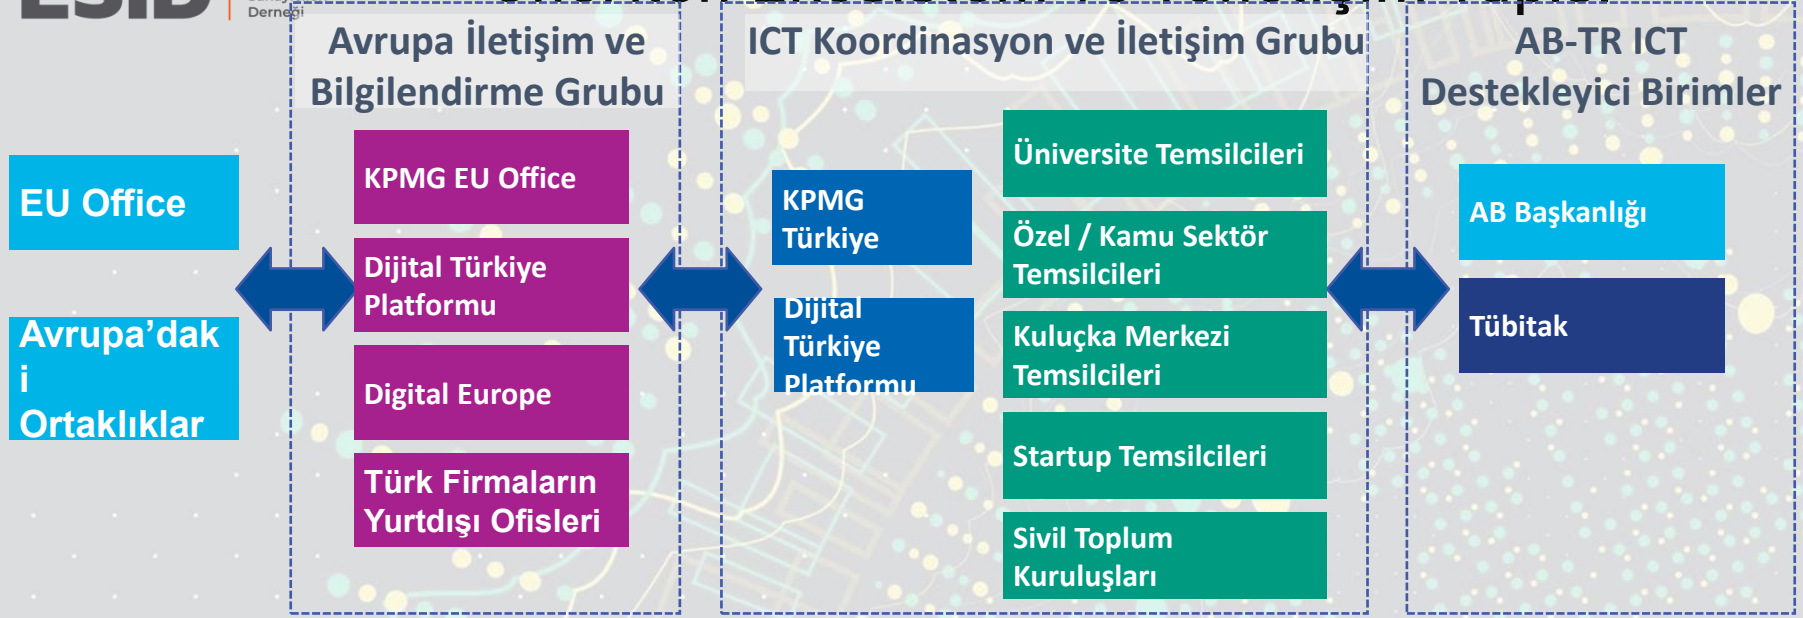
Derneği

Avrupa İletişim ve Bilgilendirme Grubu

ICT Koordinasyon ve İletişim Grubu

AB-TR ICT Destekleyici Birimler

EU Office

Avrupa'daki Ortaklıklar

KPMG EU Office

Dijital Türkiye Platformu

Digital Europe

Türk Firmaların Yurtdışı Ofisleri

KPMG Türkiye

Dijital Türkiye Platformu

Üniversite Temsilcileri

Özel / Kamu Sektör Temsilcileri

Kuluçka Merkezi Temsilcileri

Startup Temsilcileri

Sivil Toplum Kuruluşları

AB Başkanlığı

Tübitak